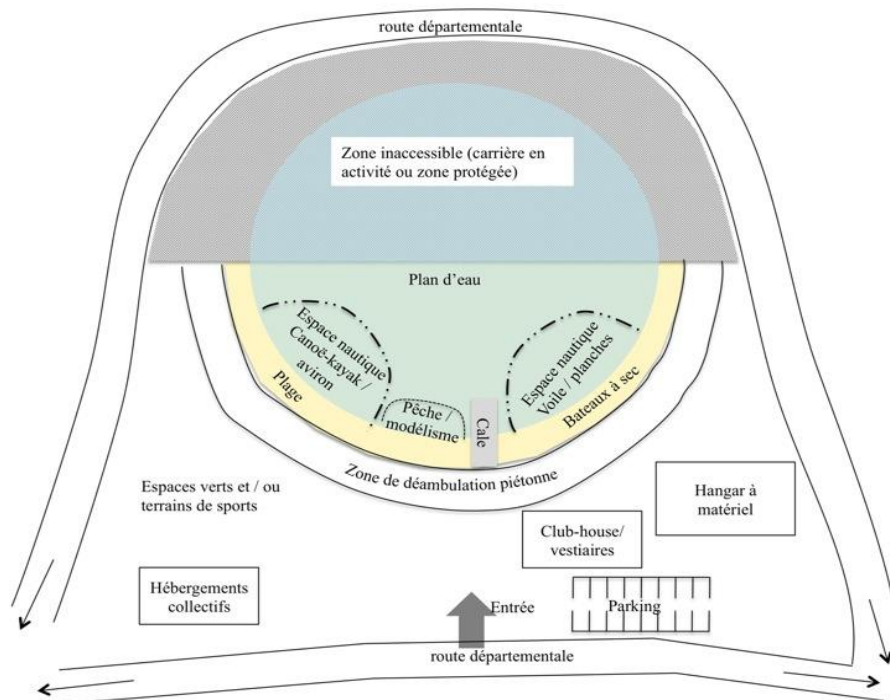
route départementale

Zone inaccessible (carrière en activité ou zone protégée)

Plan d'eau

Espace nautique Canoë-kayak / aviron

Espace nautique Voile / planches

Plage

Bateaux à sec

Pêche / modélisme

Cale

Zone de déambulation piétonne

Espaces verts et / ou terrains de sports

Hangar à matériel

Club-house/ vestiaires

Hébergements collectifs

Entrée

Parking

route départementale